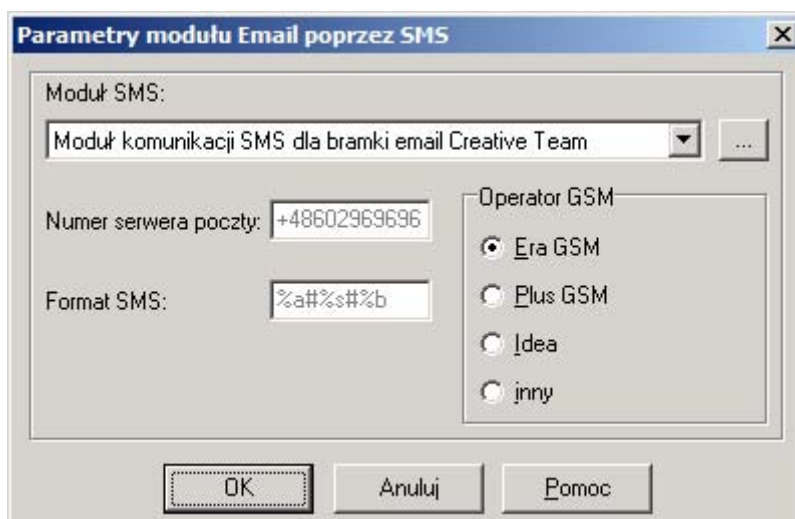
Parametry modułu Email poprzez SMS

Moduł SMS:

Moduł komunikacji SMS dla bramki email Creative Team

...

Numer serwera poczty: +48602969696

Format SMS: %a#%s#%b

Operator GSM

Era GSM

Plus GSM

Idea

inny

OK

Anuluj

Pomoc